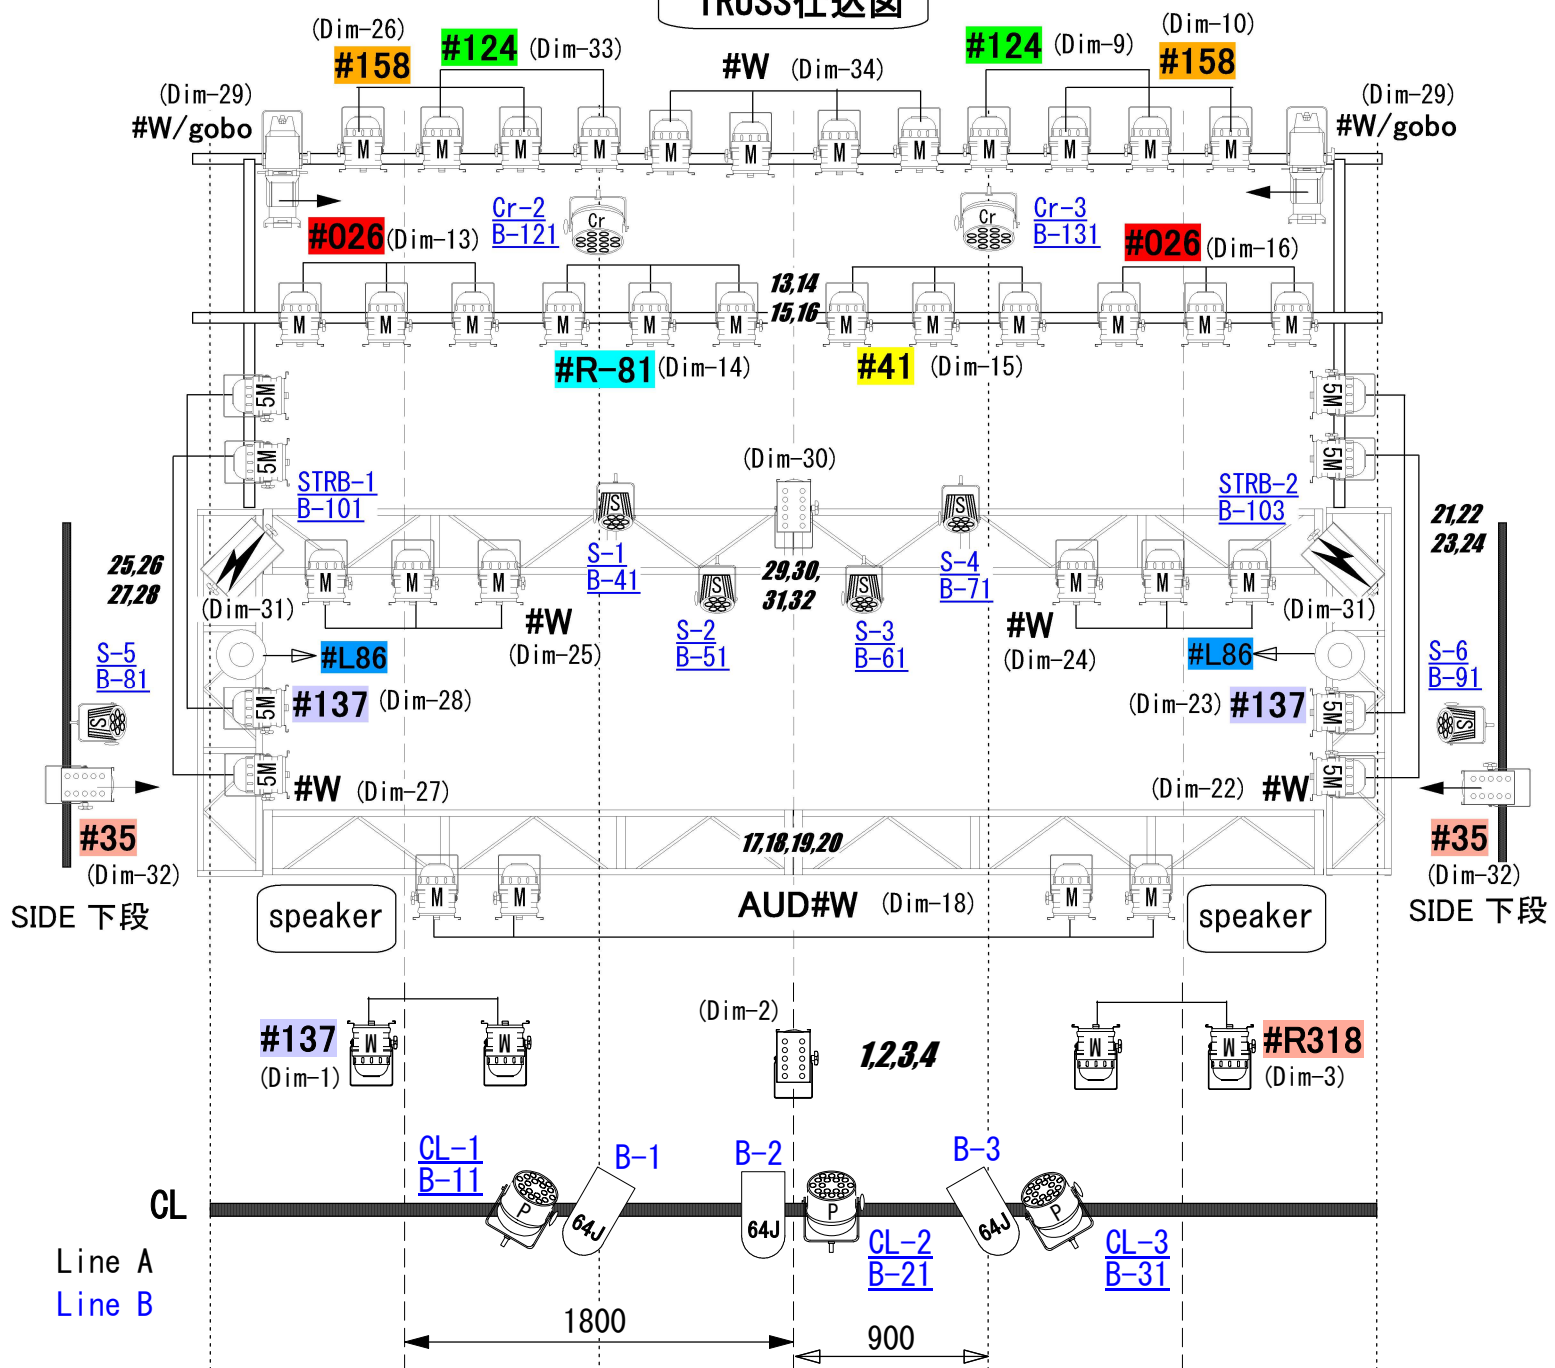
TRUSS仕込図

(Dim-26) #158 #124 (Dim-33) #W (Dim-34) #124 (Dim-9) (Dim-10) #158

(Dim-29) #W/gobo

(Dim-29) #W/gobo

M M M M M M M M M M M M

Cr-2 B-121 Cr

Cr Cr-3 B-131

#026 (Dim-13)

#026 (Dim-16)

13,14 15,16

M M M M M M M M M M M M

#R-81 (Dim-14)

#41 (Dim-15)

5M 5M

5M 5M

(Dim-30)

STRB-1 B-101

STRB-2 B-103

S S

21,22 23,24

25,26 27,28

M M M

S-1 B-41

S S

29,30, 31,32

S-4 B-71

M M M

(Dim-31)

(Dim-31)

S-2 B-51

S-3 B-61

#W (Dim-25)

#W (Dim-24)

S-5 B-81

#L86

#L86

S-6 B-91

5M #137 (Dim-28)

(Dim-23) #137 5M

S

S

5M #W (Dim-27)

(Dim-22) #W 5M

#35 (Dim-32)

#35 (Dim-32)

17,18,19,20

SIDE 下段

SIDE 下段

speaker M M AUD#W (Dim-18) M M speaker

(Dim-2)

#137 W W (Dim-1)

1,2,3,4

W W #R318 (Dim-3)

CL-1 B-11

B-1

B-2

B-3

CL P 64J 64J P 64J P

CL-2 B-21

CL-3 B-31

Line A
Line B

1800

900